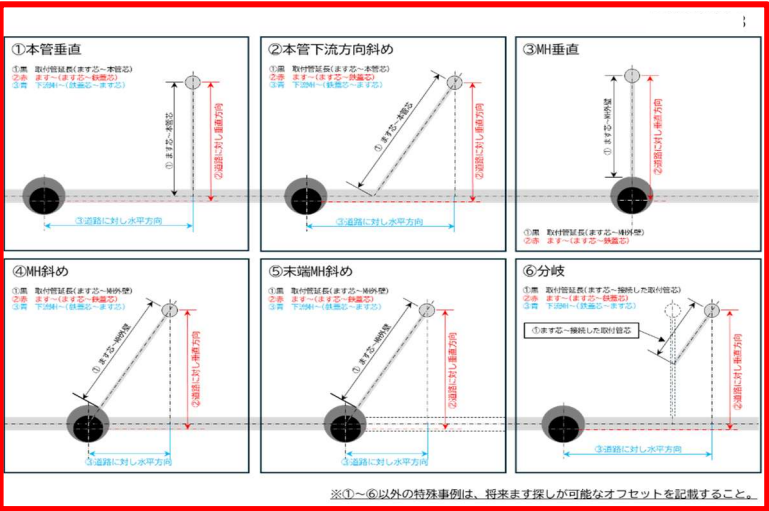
3

①本管垂直
①黒 取付管延長(ます芯～本管芯)
②赤 ます～(ます芯～鉄蓋芯)
③青 下流MH～(鉄蓋芯～ます芯)
①ます芯～本管芯
②道路に対し垂直方向
③道路に対し水平方向

②本管下流方向斜め
①黒 取付管延長(ます芯～本管芯)
②赤 ます～(ます芯～鉄蓋芯)
③青 下流MH～(鉄蓋芯～ます芯)
①ます芯～本管芯
②道路に対し垂直方向
③道路に対し水平方向

③MH垂直
①ます芯～MH外壁
②道路に対し垂直方向
①黒 取付管延長(ます芯～MH外壁)
②赤 ます～(ます芯～鉄蓋芯)
③青 下流MH～(鉄蓋芯～ます芯)

④MH斜め
①黒 取付管延長(ます芯～MH外壁)
②赤 ます～(ます芯～鉄蓋芯)
③青 下流MH～(鉄蓋芯～ます芯)
①ます芯～MH外壁
②道路に対し垂直方向
③道路に対し水平方向

⑤末端MH斜め
①黒 取付管延長(ます芯～MH外壁)
②赤 ます～(ます芯～鉄蓋芯)
③青 下流MH～(鉄蓋芯～ます芯)
①ます芯～MH外壁
②道路に対し垂直方向
③道路に対し水平方向

⑥分岐
①黒 取付管延長(ます芯～接続した取付管芯)
②赤 ます～(ます芯～鉄蓋芯)
③青 下流MH～(鉄蓋芯～ます芯)
①ます芯～接続した取付管芯
②道路に対し垂直方向
③道路に対し水平方向

※①～⑥以外の特殊事例は、将来ます探しが可能なオフセットを記載すること。